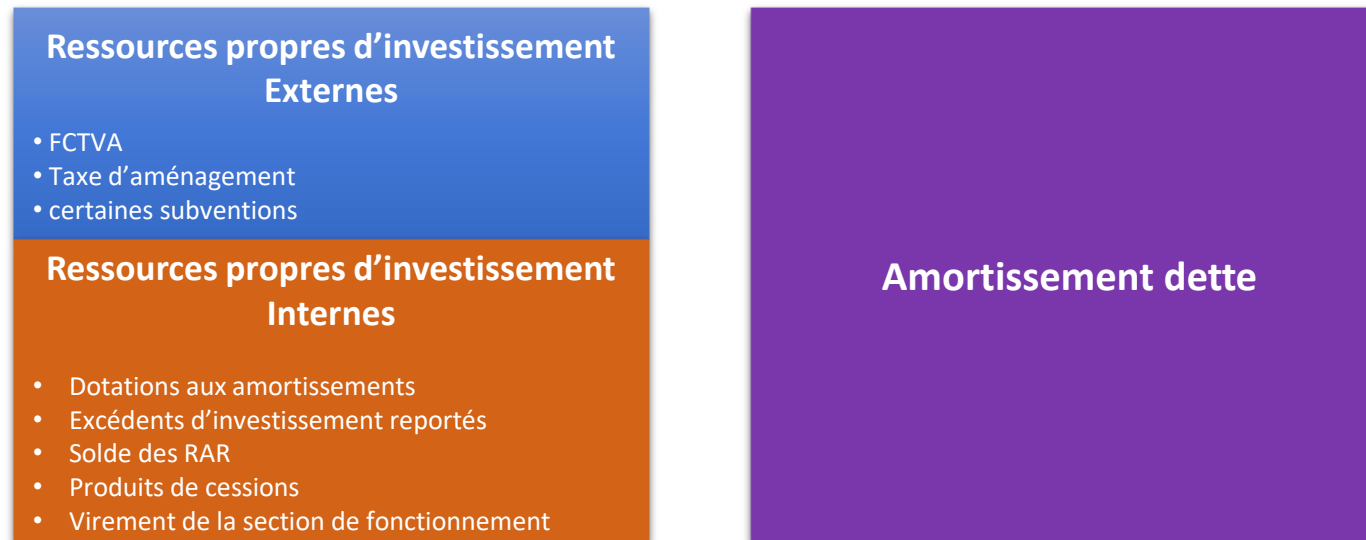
Ressources propres d’investissement Externes

• FCTVA
• Taxe d’aménagement
• certaines subventions

Ressources propres d’investissement Internes

• Dotations aux amortissements
• Excédents d’investissement reportés
• Solde des RAR
• Produits de cessions
• Virement de la section de fonctionnement

Amortissement dette